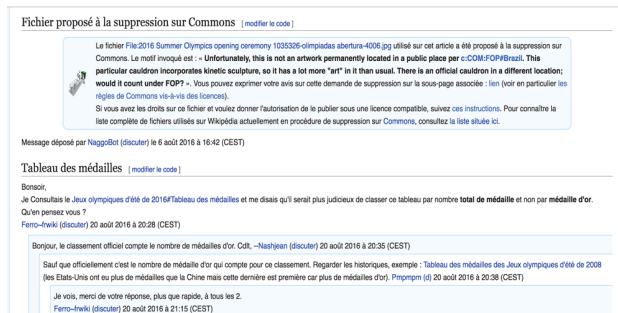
Fichier proposé à la suppression sur Commons [modifier le code]

Le fichier File:2016 Summer Olympics opening ceremony 1035326-olimpiadas abertura-4006.jpg utilisé sur cet article a été proposé à la suppression sur Commons. Le motif invoqué est : « **Unfortunately, this is not an artwork permanently located in a public place per c:COM:FOP#Brazil. This particular cauldron incorporates kinetic sculpture, so it has a lot more "art" in it than usual. There is an official cauldron in a different location; would it count under FOP?** ». Vous pouvez exprimer votre avis sur cette demande de suppression sur la sous-page associée : lien (voir en particulier les règles de Commons vis-à-vis des licences).
Si vous avez les droits sur ce fichier et voulez donner l'autorisation de le publier sous une licence compatible, suivez ces instructions. Pour connaître la liste complète de fichiers utilisés sur Wikipédia actuellement en procédure de suppression sur Commons, consultez la liste située ici.

Message déposé par NaggoBot (discuter) le 6 août 2016 à 16:42 (CEST)

Tableau des médailles [modifier le code]

Bonsoir,
Je Consultais le Jeux olympiques d'été de 2016#Tableau des médailles et me disais qu'il serait plus judicieux de classer ce tableau par nombre **total de médaille** et non par **médaille d'or**. Qu'en pensez vous ?
Ferro--frwiki (discuter) 20 août 2016 à 20:28 (CEST)

Bonjour, le classement officiel compte le nombre de médailles d'or. Cdlt, --Nashjean (discuter) 20 août 2016 à 20:35 (CEST)

Sauf que officiellement c'est le nombre de médaille d'or qui compte pour ce classement. Regarder les historiques, exemple : Tableau des médailles des Jeux olympiques d'été de 2008 (les Etats-Unis ont eu plus de médailles que la Chine mais cette dernière est première car plus de médailles d'or). Pmpmpm (d) 20 août 2016 à 20:38 (CEST)

Je vois, merci de votre réponse, plus que rapide, à tous les 2.
Ferro--frwiki (discuter) 20 août 2016 à 21:15 (CEST)